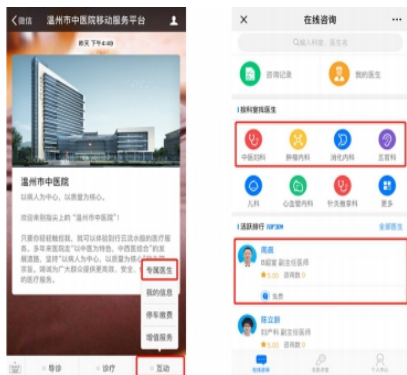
微信 温州市中医院移动服务平台

星期天 下午4:40

温州市中医院

以病人为中心，以质量为核心。

欢迎来到我们上的"温州市中医院"！

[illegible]

专属医生

我的信息

停车缴费

增值服务

导诊

诊疗

互动

在线咨询

输入科室、医生名

咨询记录

我的医生

按科室找医生

中医妇科

肿瘤内科

消化内科

耳鼻科

儿科

心血管内科

针灸推拿科

更多

活跃排行 TOP30

全部医生

周磊

B超室 副主任医师

5.00 咨询数 0

免费

陈立新

妇产科 副主任医师

5.00 咨询数 0